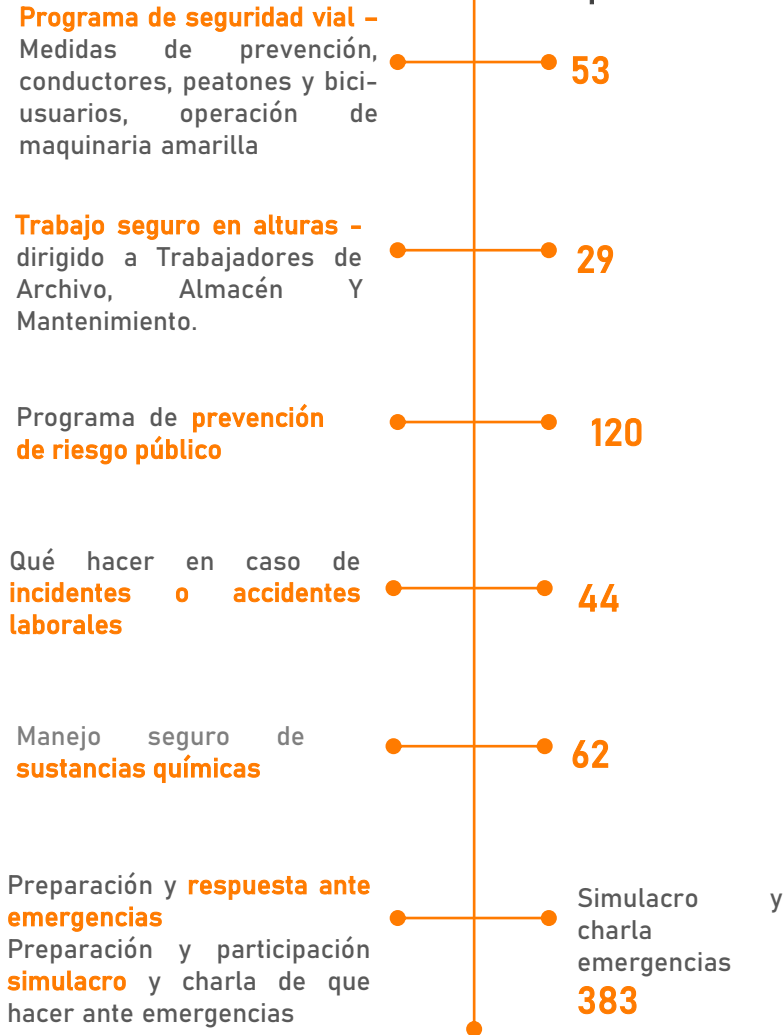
Programa de seguridad vial – Medidas de prevención, conductores, peatones y biciusuarios, operación de maquinaria amarilla

53

Trabajo seguro en alturas - dirigido a Trabajadores de Archivo, Almacén Y Mantenimiento.

29

Programa de prevención de riesgo público

120

Qué hacer en caso de incidentes o accidentes laborales

44

Manejo seguro de sustancias químicas

62

Preparación y respuesta ante emergencias
Preparación y participación simulacro y charla de que hacer ante emergencias

Simulacro y charla emergencias
383